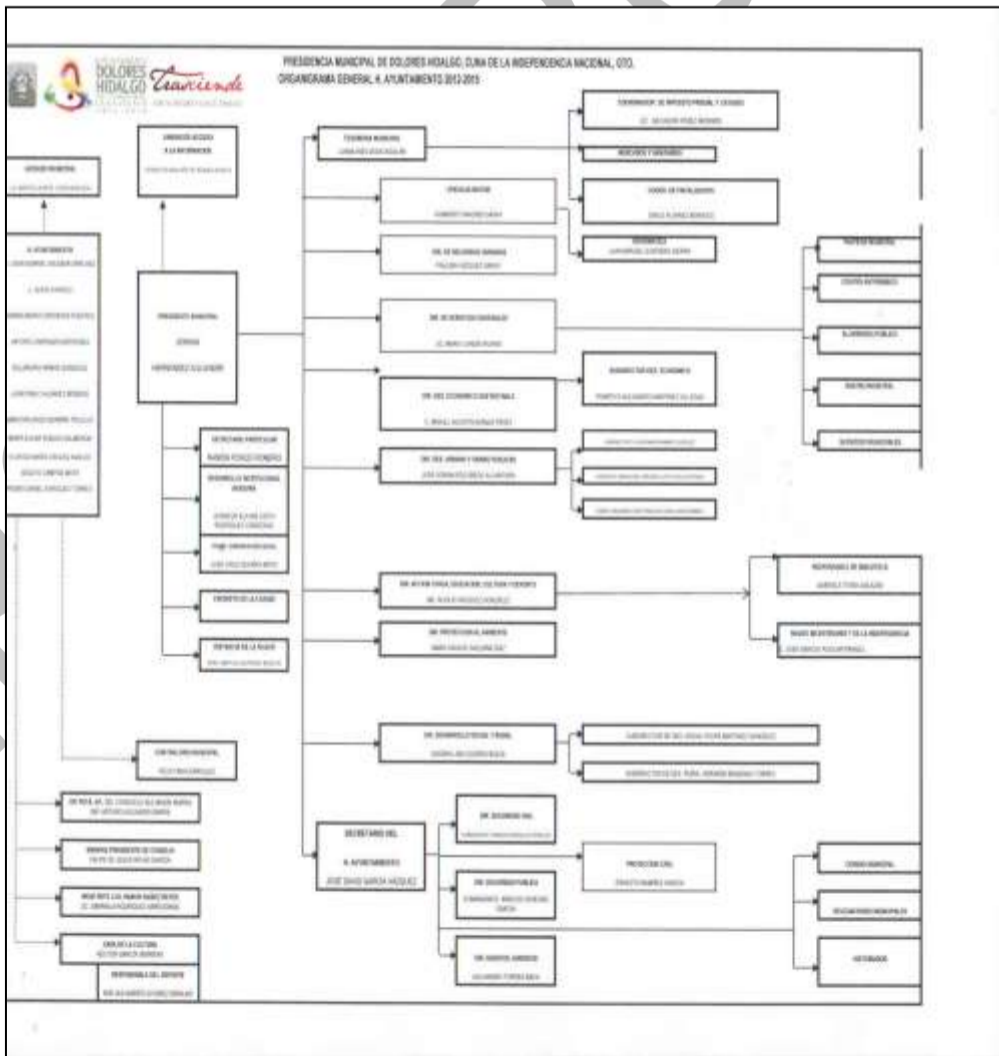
DOLORES HIDALGO Transciende

PRESIDENCIA MUNICIPAL DE DOLORES HIDALGO, CUNA DE LA INDEPENDENCIA NACIONAL, GTO.
ORGANIGRAMA GENERAL H. AYUNTAMIENTO 2012-2015

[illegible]

UNIDAD DE ACCESO A LA INFORMACIÓN
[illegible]

SÍNDICO MUNICIPAL
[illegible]

H. AYUNTAMIENTO
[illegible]

PRESIDENTE MUNICIPAL
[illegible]
HERNÁNDEZ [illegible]

TESORERÍA MUNICIPAL
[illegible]

COORDINADOR DE IMPUESTO PREDIAL Y CATASTRO
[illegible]

MERCADOS Y RASTRO
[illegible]

OFICIAL MAYOR
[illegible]

DIR. DE RECURSOS HUMANOS
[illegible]

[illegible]

DIR. DE SERVICIOS MUNICIPALES
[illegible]

DIR. DEL ECONOMÍA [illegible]
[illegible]

DIR. DES. URBANO Y OBRAS PÚBLICAS
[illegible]

SECRETARIO PARTICULAR
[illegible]

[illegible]

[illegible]

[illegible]

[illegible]

DIR. ACCIÓN CÍVICA, EDUCACIÓN, CULTURA Y DEPORTE
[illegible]

RESPONSABLE DE BIBLIOTECA
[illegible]

DIR. PROTECCIÓN AL AMBIENTE
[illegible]

DIR. DESARROLLO SOCIAL Y RURAL
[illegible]

CONTRALORÍA MUNICIPAL
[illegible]

SECRETARIO DEL H. AYUNTAMIENTO
JOSÉ DAVID GARCÍA VÁZQUEZ

DIR. SEGURIDAD VIAL
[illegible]

PROTECCIÓN CIVIL
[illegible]

DIR. SEGURIDAD PÚBLICA
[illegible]

DIR. ASUNTOS JURÍDICOS
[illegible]

CRONISTA MUNICIPAL

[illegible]

ARCHIVO

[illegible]

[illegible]

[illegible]

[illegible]

RESPONSABLE DEL DEPORTE
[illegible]